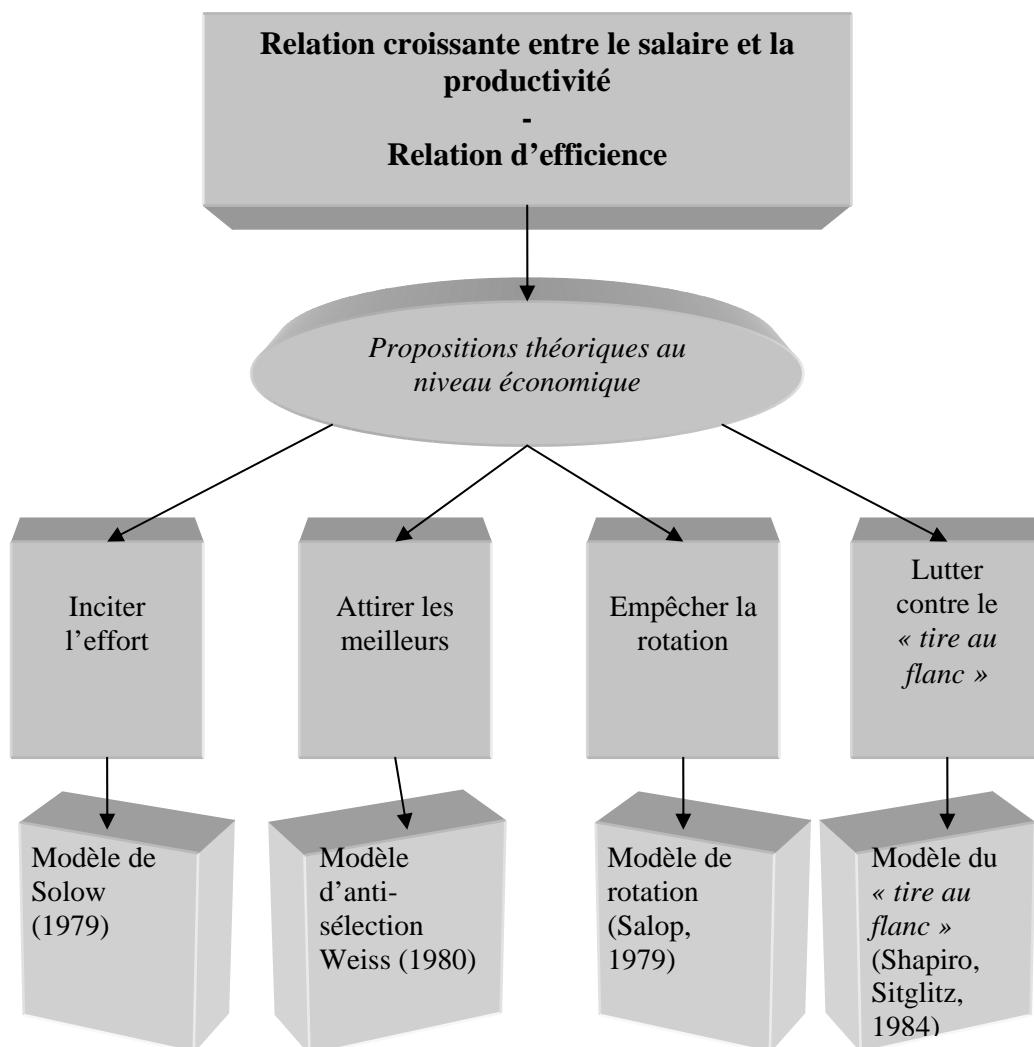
Relation croissante entre le salaire et la productivité
-
Relation d'efficience

Propositions théoriques au niveau économique

Inciter l'effort

Attirer les meilleurs

Empêcher la rotation

Lutter contre le « tire au flanc »

Modèle de Solow (1979)

Modèle d'anti-sélection Weiss (1980)

Modèle de rotation (Salop, 1979)

Modèle du « tire au flanc » (Shapiro, Sitglitz, 1984)